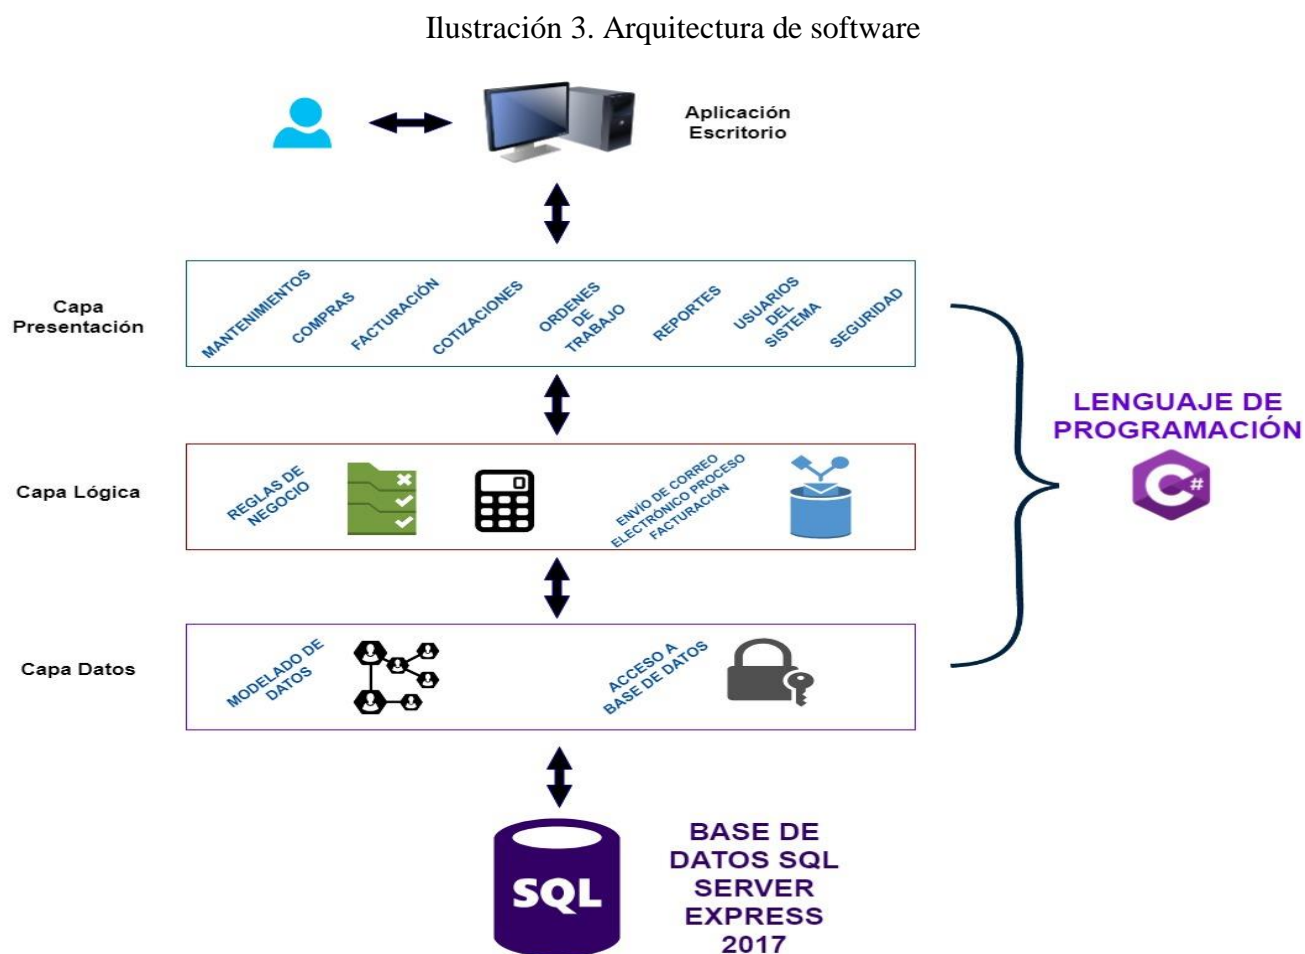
Ilustración 3. Arquitectura de software

Aplicación Escritorio

Capa Presentación

MANTENIMIENTOS

COMPRAS

FACTURACIÓN

COTIZACIONES

ORDENES DE TRABAJO

REPORTES

USUARIOS DEL SISTEMA

SEGURIDAD

Capa Lógica

REGLAS DE NEGOCIO

ENVÍO DE CORREO ELECTRÓNICO PROCESO FACTURACIÓN

Capa Datos

MODELADO DE DATOS

ACCESO A BASE DE DATOS

LENGUAJE DE PROGRAMACIÓN

C#

SQL

BASE DE DATOS SQL SERVER EXPRESS 2017